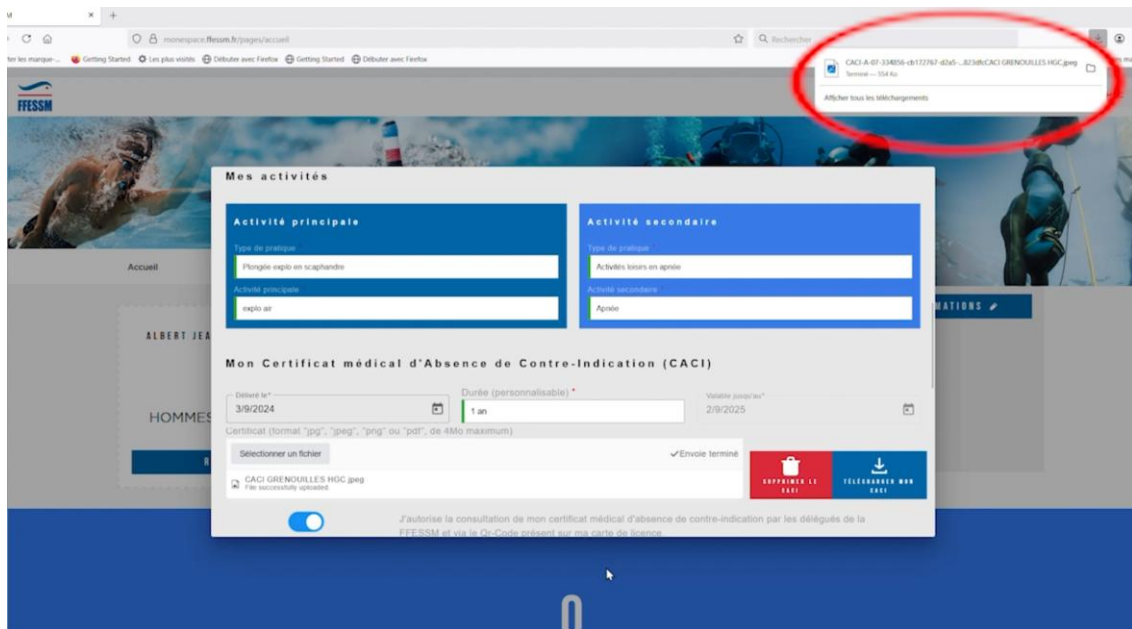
monespace.ffessm.fr/pages/accueil

Rechercher

ter les marque... Getting Started Les plus visités Débuter avec Firefox Getting Started Débuter avec Firefox

CACI-A-07-334856-cb172767-d2a5-...823dfcCACI GRENOUILLES HGC.jpeg
Terminé — 354 Ko

Afficher tous les téléchargements

FFESSM

Accueil

ALBERT JEA

HOMMES

MATIONS

Mes activités

Activité principale

Type de pratique
Plongée explo en scaphandre

Activité principale
explo air

Activité secondaire

Type de pratique
Activités loisirs en apnée

Activité secondaire
Apnée

Mon Certificat médical d'Absence de Contre-Indication (CACI)

Délivré le*
3/9/2024

Durée (personnalisable) *
1 an

Valable jusqu'au*
2/9/2025

Certificat (format "jpg", "jpeg", "png" ou "pdf", de 4Mo maximum)

Sélectionner un fichier

✓Envoie terminé

CACI GRENOUILLES HGC.jpeg
File successfully uploaded.

SUPPRIMER LE CACI

TÉLÉCHARGER MON CACI

J'autorise la consultation de mon certificat médical d'absence de contre-indication par les délégués de la FFESSM et via le Qr-Code présent sur ma carte de licence